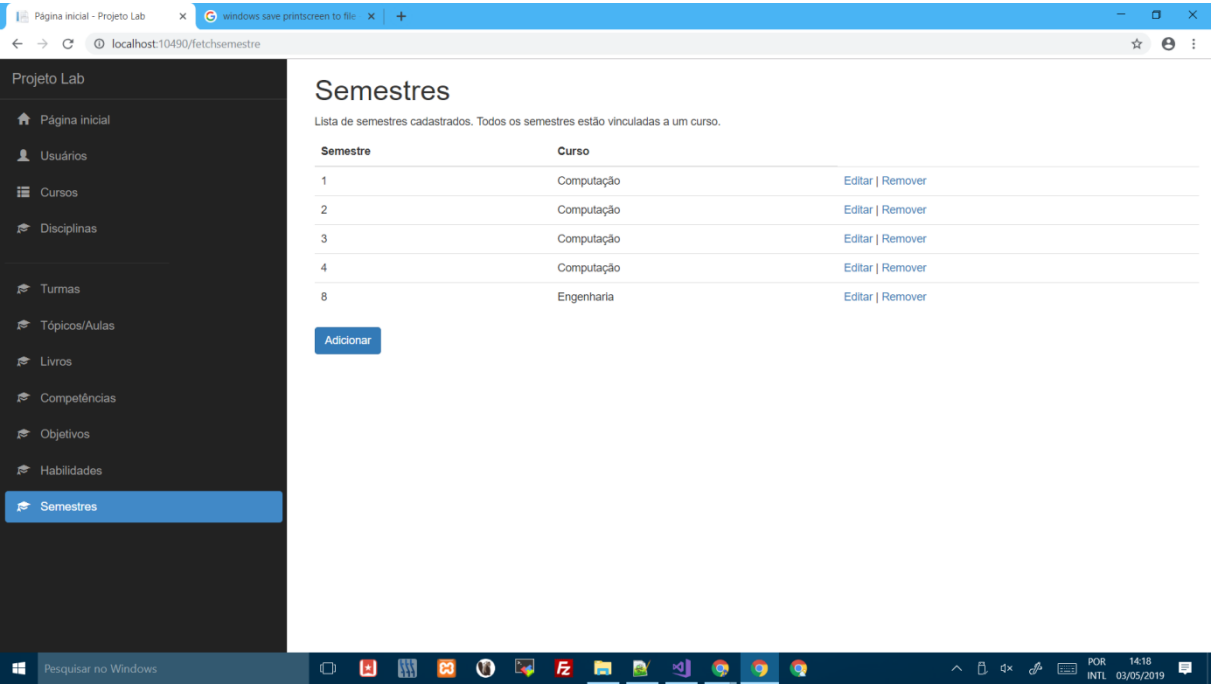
Página inicial - Projeto Lab ×
windows save printscreen to file ×
+

localhost:10490/fetchsemestre

Projeto Lab

Página inicial
Usuários
Cursos
Disciplinas
Turmas
Tópicos/Aulas
Livros
Competências
Objetivos
Habilidades
Semestres

Semestres

Lista de semestres cadastrados. Todos os semestres estão vinculadas a um curso.

| Semestre | Curso | |
|---|---|---|
| 1 | Computação | Editar \| Remover |
| 2 | Computação | Editar \| Remover |
| 3 | Computação | Editar \| Remover |
| 4 | Computação | Editar \| Remover |
| 8 | Engenharia | Editar \| Remover |

Adicionar

Pesquisar no Windows

POR INTL 14:18 03/05/2019